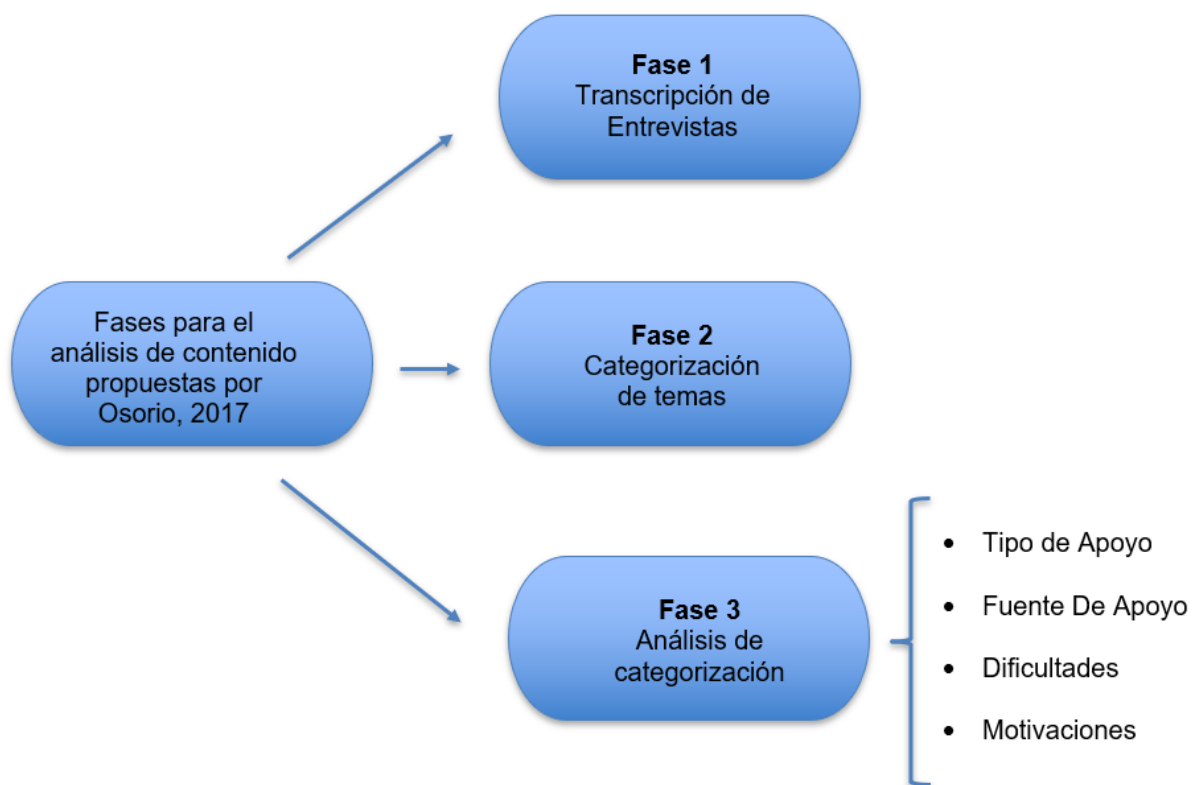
Fases para el análisis de contenido propuestas por Osorio, 2017

**Fase 1**
Transcripción de Entrevistas

**Fase 2**
Categorización de temas

**Fase 3**
Análisis de categorización

- Tipo de Apoyo
- Fuente De Apoyo
- Dificultades
- Motivaciones